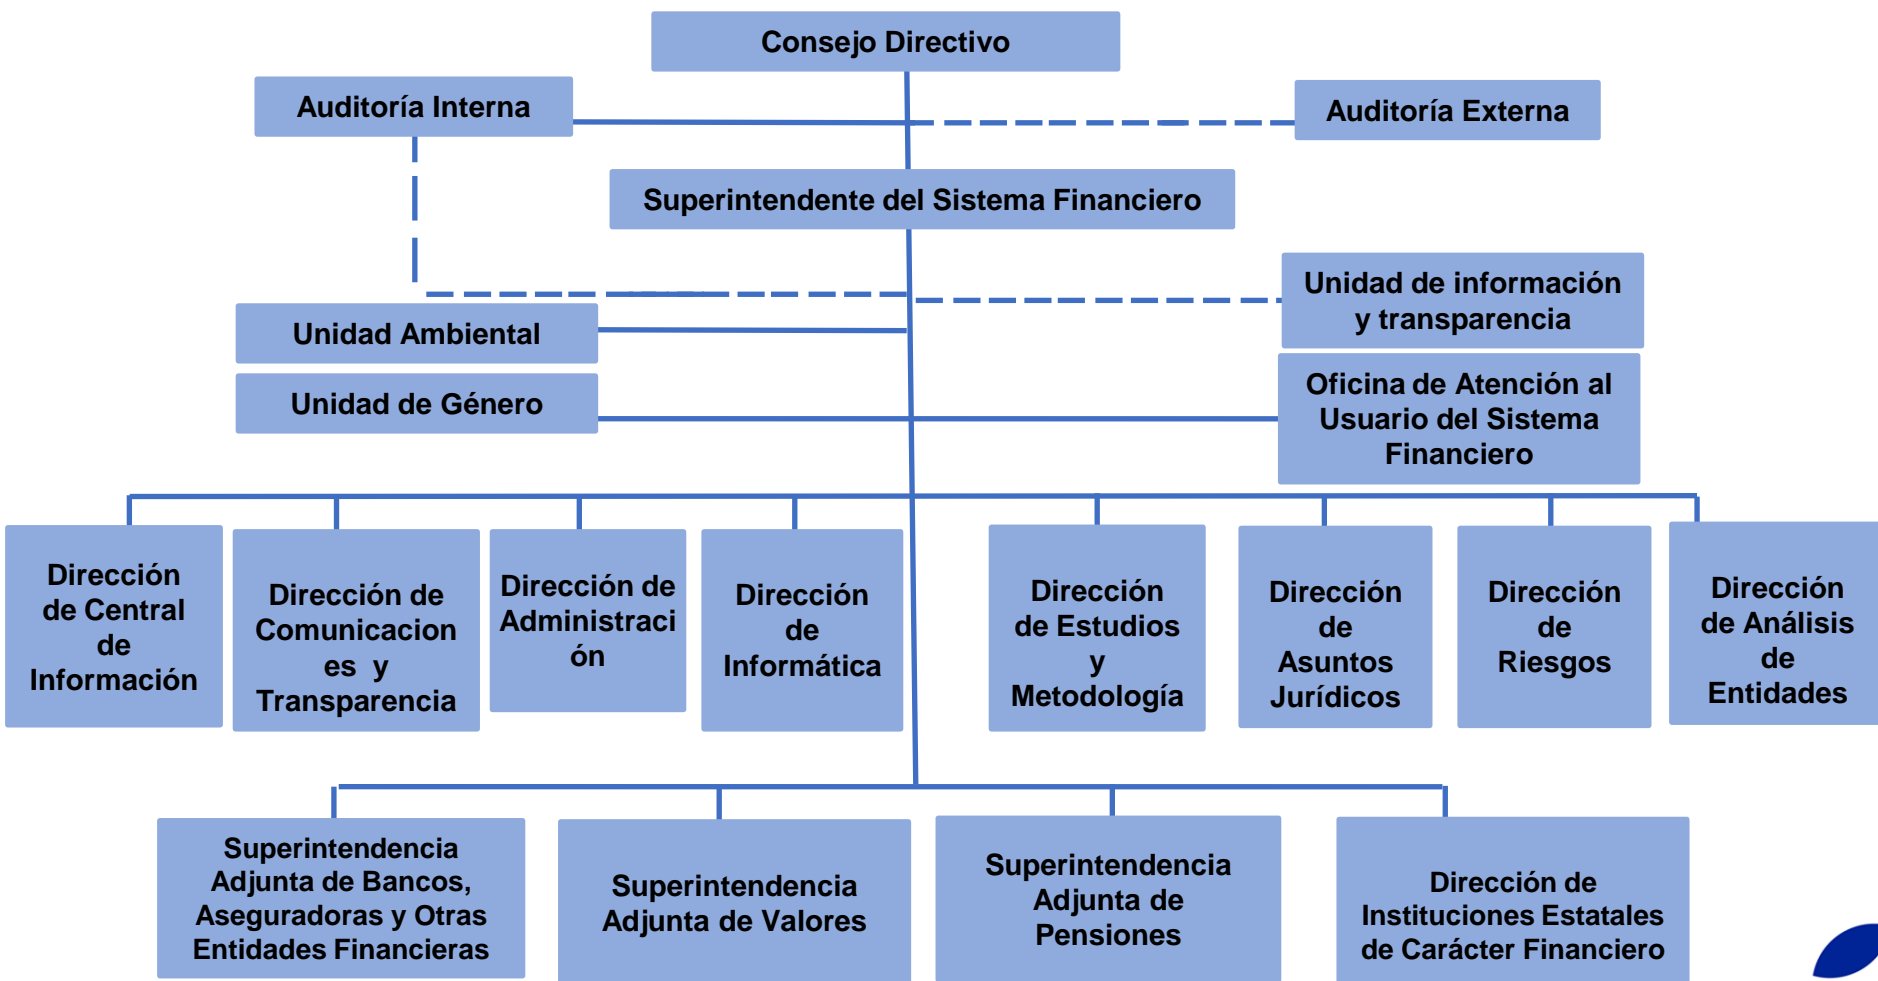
Consejo Directivo

Auditoría Interna

Auditoría Externa

Superintendente del Sistema Financiero

Unidad de información y transparencia

Unidad Ambiental

Unidad de Género

Oficina de Atención al Usuario del Sistema Financiero

Dirección de Central de Información

Dirección de Comunicaciones y Transparencia

Dirección de Administración

Dirección de Informática

Dirección de Estudios y Metodología

Dirección de Asuntos Jurídicos

Dirección de Riesgos

Dirección de Análisis de Entidades

Superintendencia Adjunta de Bancos, Aseguradoras y Otras Entidades Financieras

Superintendencia Adjunta de Valores

Superintendencia Adjunta de Pensiones

Dirección de Instituciones Estatales de Carácter Financiero